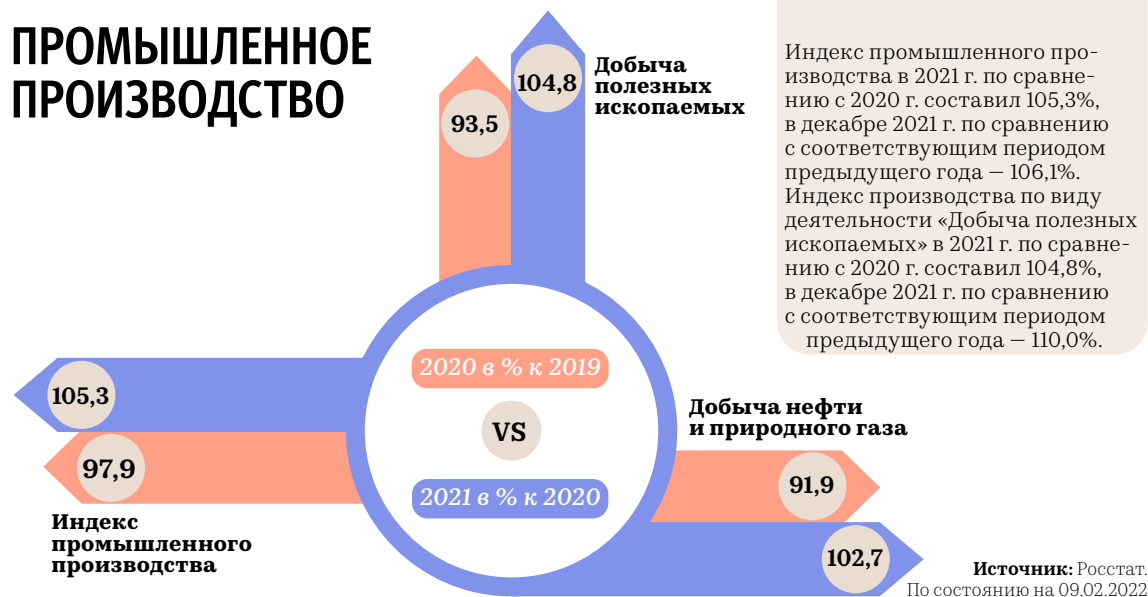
ПРОМЫШЛЕННОЕ ПРОИЗВОДСТВО

93,5

104,8

Добыча полезных ископаемых

Индекс промышленного производства в 2021 г. по сравнению с 2020 г. составил 105,3%, в декабре 2021 г. по сравнению с соответствующим периодом предыдущего года — 106,1%. Индекс производства по виду деятельности «Добыча полезных ископаемых» в 2021 г. по сравнению с 2020 г. составил 104,8%, в декабре 2021 г. по сравнению с соответствующим периодом предыдущего года — 110,0%.

2020 в % к 2019

VS

2021 в % к 2020

105,3

97,9

Индекс промышленного производства

Добыча нефти и природного газа

91,9

102,7

Источник: Росстат. По состоянию на 09.02.2022